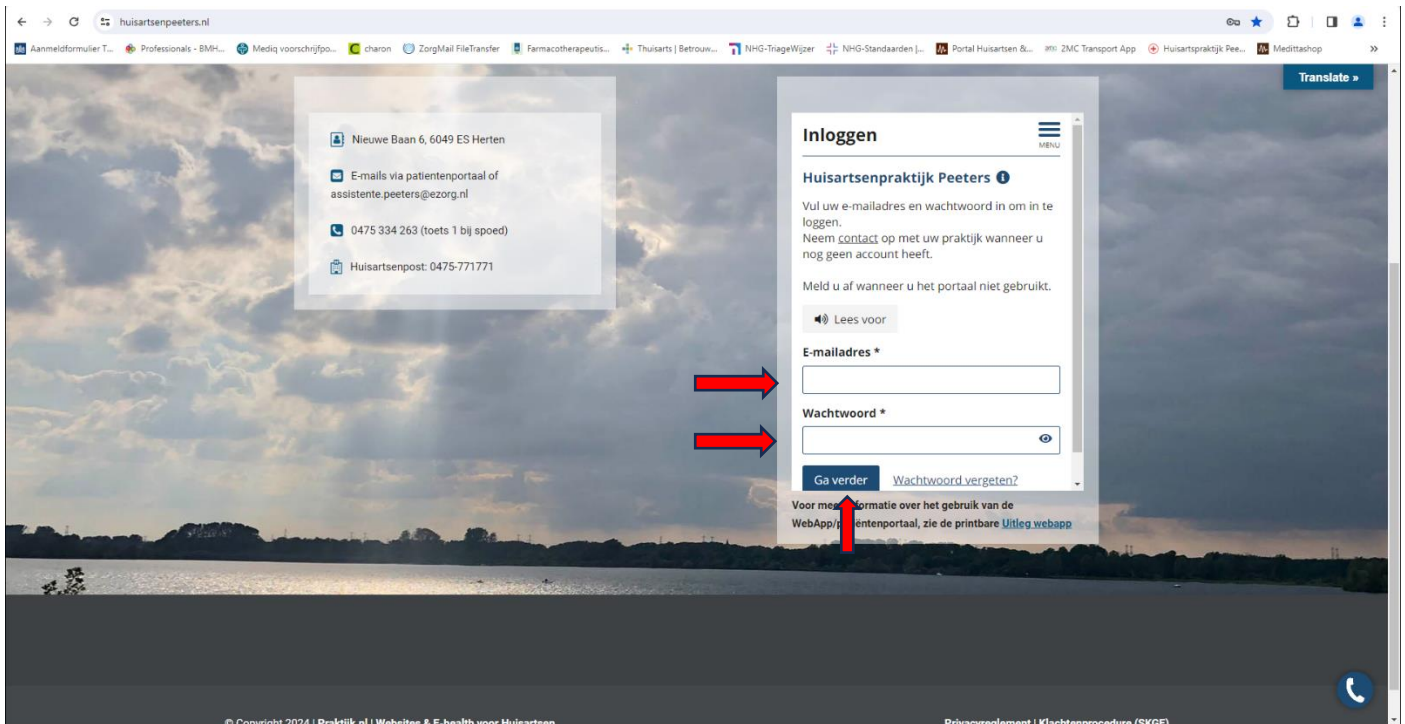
huisartsenpeeters.nl

Aanmeldformulier T... Professionals - BMH... Mediq voorschrijfpo... charon ZorgMail FileTransfer Farmacotherapeutis... Thuisarts | Betrouw... NHG-TriageWijzer NHG-Standaarden |... Portal Huisartsen &... ZMC Transport App Huisartspraktijk Pee... Medittashop

Translate »

Nieuwe Baan 6, 6049 ES Herten

E-mails via patientenportaal of assistente.peeters@ezorg.nl

0475 334 263 (toets 1 bij spoed)

Huisartsenpost: 0475-771771

Inloggen

MENU

Huisartsenpraktijk Peeters

Vul uw e-mailadres en wachtwoord in om in te loggen.
Neem contact op met uw praktijk wanneer u nog geen account heeft.

Meld u af wanneer u het portaal niet gebruikt.

Lees voor

E-mailadres *

Wachtwoord *

Ga verder Wachtwoord vergeten?

Voor me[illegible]formatie over het gebruik van de WebApp/p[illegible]entenportaal, zie de printbare Uitleg webapp

© Copyright 2024 | Praktijk.nl | Websites & E-health voor Huisartsen

Privacyreglement | Klachtenprocedure (SKGE)